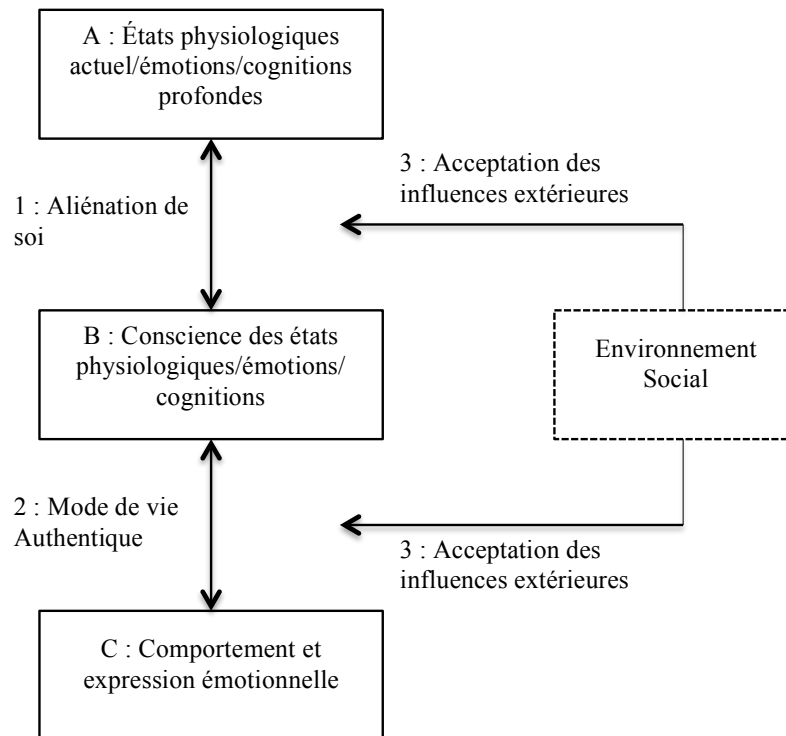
A : États physiologiques actuel/émotions/cognitions profondes

3 : Acceptation des influences extérieures

1 : Aliénation de soi

B : Conscience des états physiologiques/émotions/cognitions

Environnement Social

2 : Mode de vie Authentique

3 : Acceptation des influences extérieures

C : Comportement et expression émotionnelle